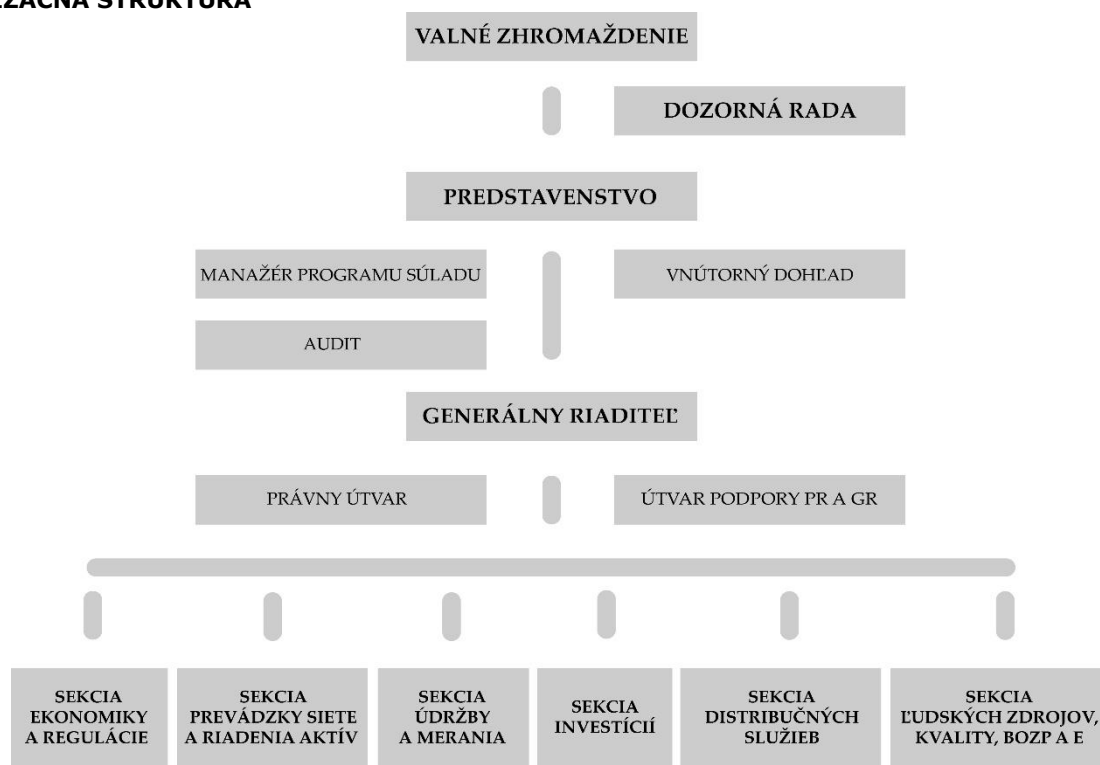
ZAČNÁ ŠTRUKTÚRA

VALNÉ ZHROMAŽDENIE

DOZORNÁ RADA

PREDSTAVENSTVO

MANAŽÉR PROGRAMU SÚLADU

VNÚTORNÝ DOHĽAD

AUDIT

GENERÁLNY RIADITEĽ

PRÁVNY ÚTVAR

ÚTVAR PODPORY PR A GR

SEKCIA EKONOMIKY A REGULÁCIE

SEKCIA PREVÁDZKY SIETE A RIADENIA AKTÍV

SEKCIA ÚDRŽBY A MERANIA

SEKCIA INVESTÍCIÍ

SEKCIA DISTRIBUČNÝCH SLUŽIEB

SEKCIA ĽUDSKÝCH ZDROJOV, KVALITY, BOZP A E